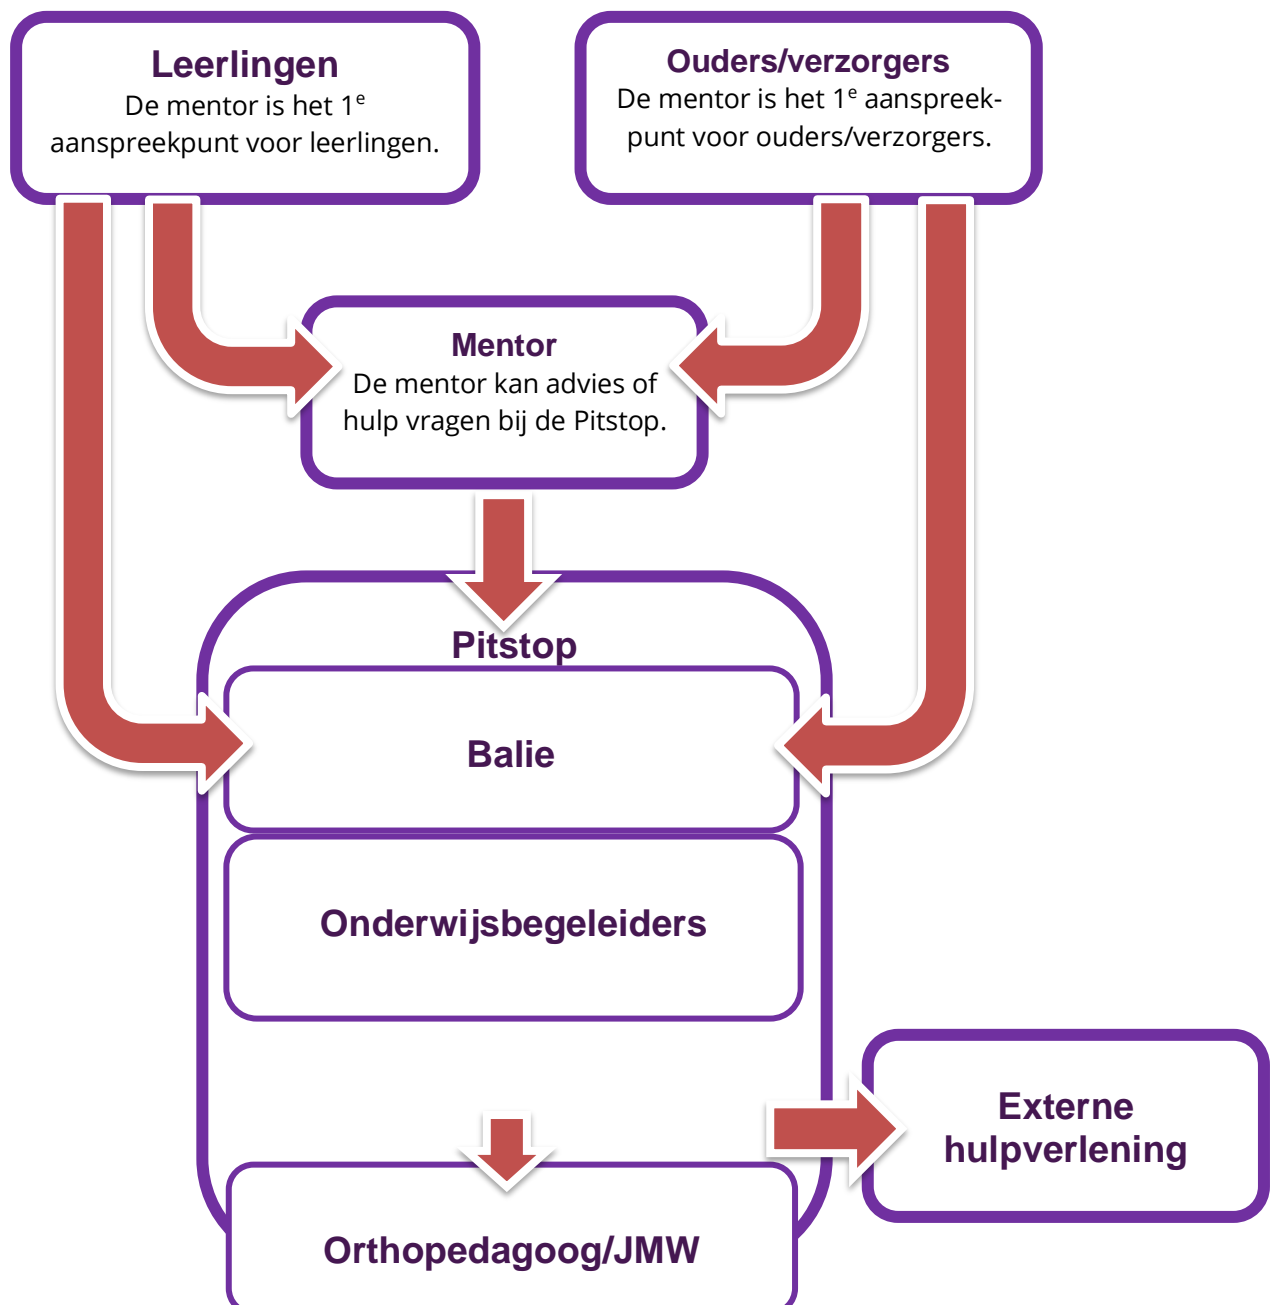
Leerlingen
De mentor is het 1$^e$ aanspreekpunt voor leerlingen.

Ouders/verzorgers
De mentor is het 1$^e$ aanspreekpunt voor ouders/verzorgers.

Mentor
De mentor kan advies of hulp vragen bij de Pitstop.

Pitstop

Balie

Onderwijsbegeleiders

Orthopedagoog/JMW

Externe hulpverlening